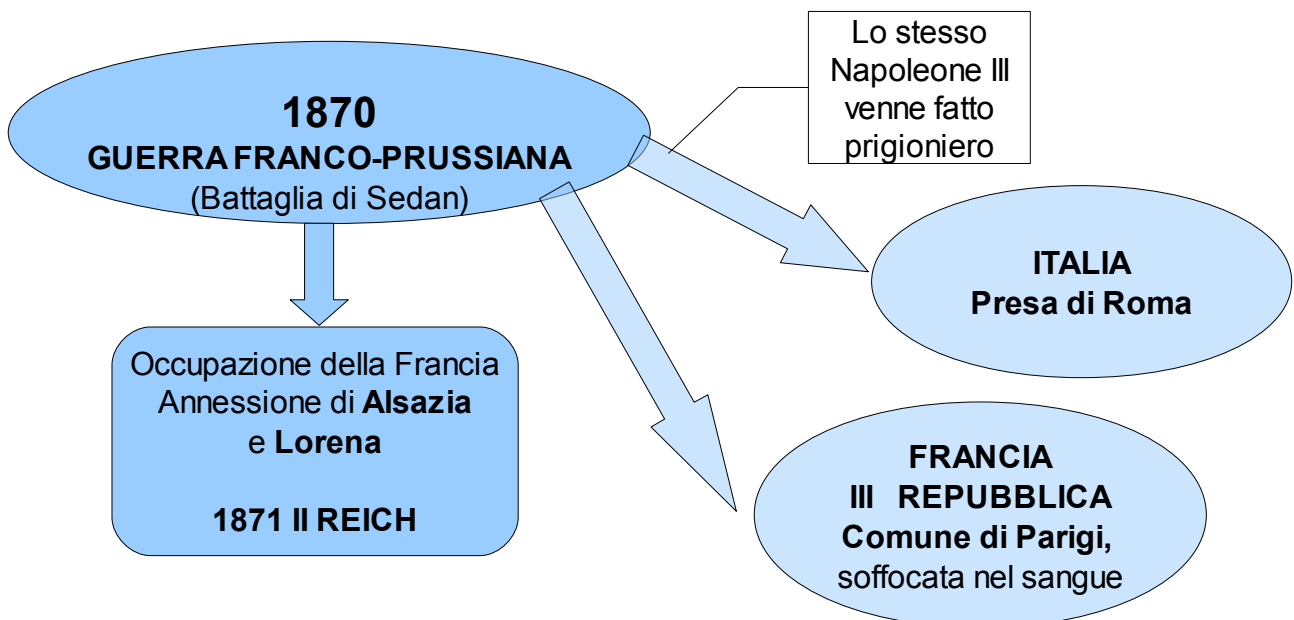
1870
GUERRA FRANCO-PRUSSIANA
(Battaglia di Sedan)

Lo stesso Napoleone III venne fatto prigioniero

ITALIA
Presa di Roma

Occupazione della Francia
Annessione di Alsazia e Lorena

1871 II REICH

FRANCIA
III REPUBBLICA
Comune di Parigi,
soffocata nel sangue